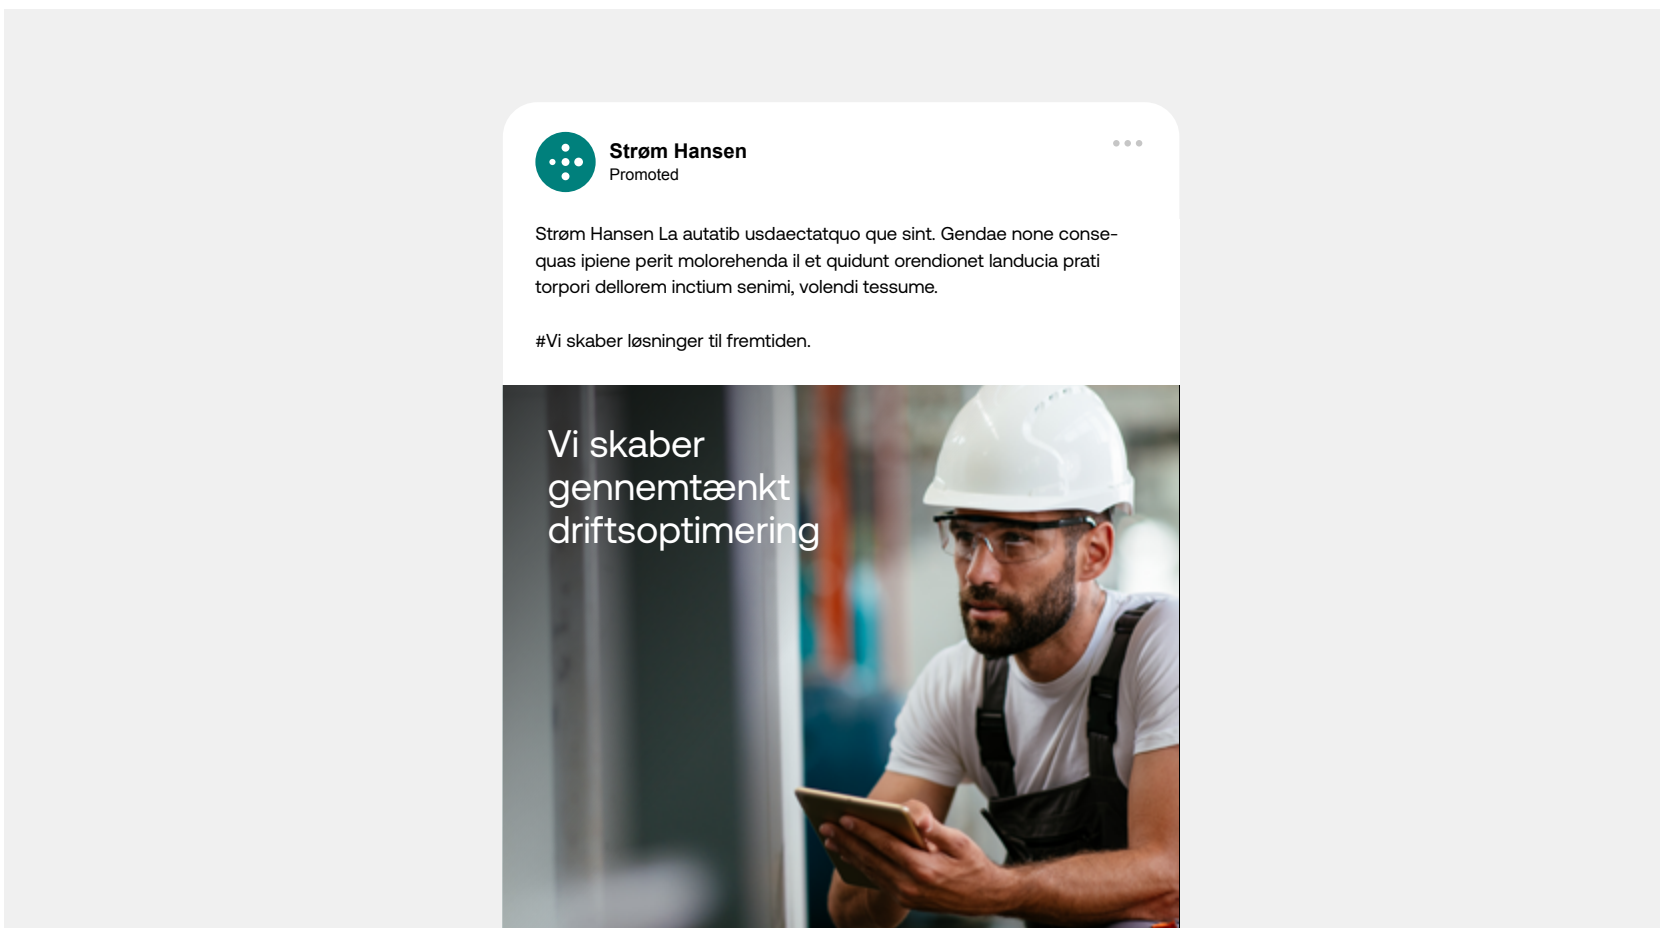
Strøm Hansen
Promoted

Strøm Hansen La autatib usdaectatquo que sint. Gendae none consequas ipiene perit molorehenda il et quidunt orendionet landucia prati torpori dellorem inctium senimi, volendi tessume.

#Vi skaber løsninger til fremtiden.

Vi skaber gennemtænkt driftsoptimering